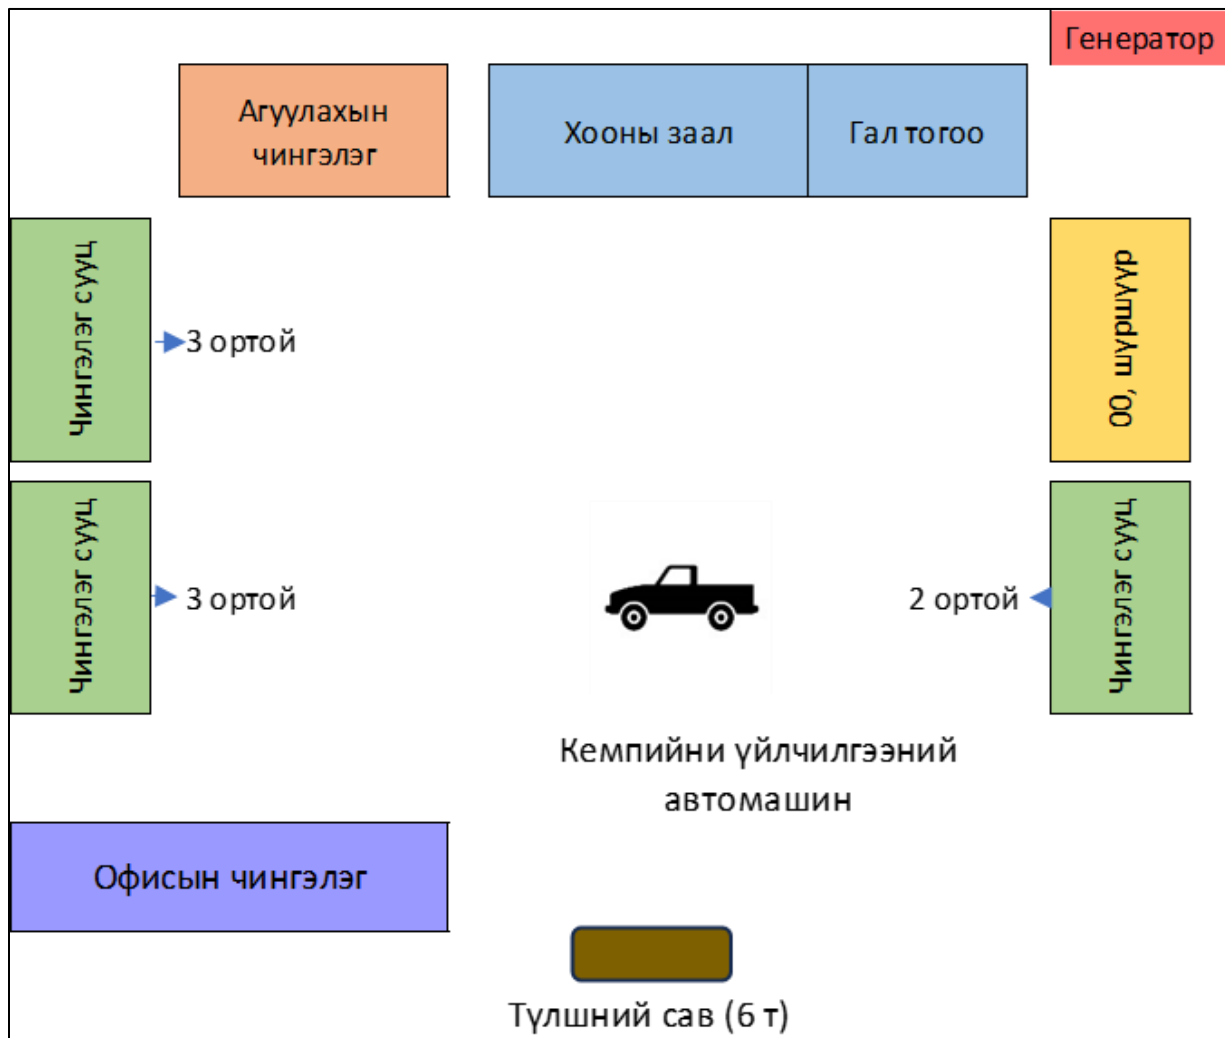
Генератор

Агуулахын чингэлэг

Хооны заал

Гал тогоо

Чингэлэг сууц

3 ортой

00, шүршүүр

Чингэлэг сууц

3 ортой

2 ортой

Чингэлэг сууц

Кемпийни үйлчилгээний автомашин

Офисын чингэлэг

Түлшний сав (6 т)